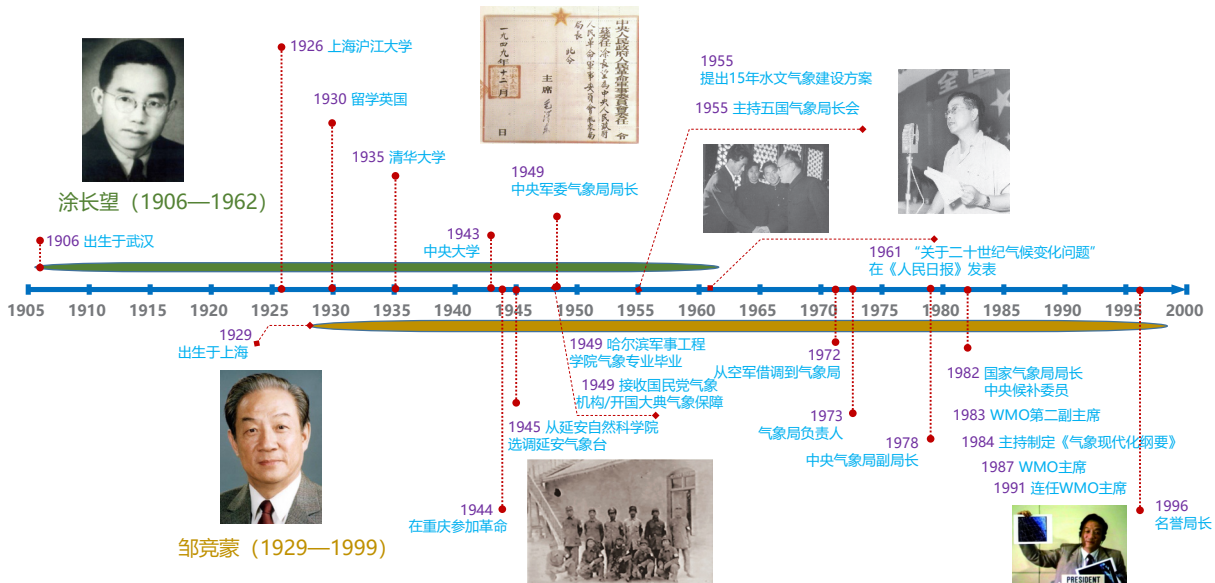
涂长望（1906—1962）

1906 出生于武汉

1926 上海沪江大学

1930 留学英国

1935 清华大学

1943
中央大学

1949
中央军委气象局局长

1955
提出15年水文气象建设方案

1955 主持五国气象局长会

1961 “关于二十世纪气候变化问题”
在《人民日报》发表

中央人民政府人民革命军事委员会任命 ... 毛泽东

一九四九年十二月 日

1905 1910 1915 1920 1925 1930 1935 1940 1945 1950 1955 1960 1965 1970 1975 1980 1985 1990 1995 2000

1929
出生于上海

1949 哈尔滨军事工程学院气象专业毕业

1949 接收国民党气象机构/开国大典气象保障

1945 从延安自然科学院选调延安气象台

1944
在重庆参加革命

1972
从空军借调到气象局

1973
气象局负责人

1978
中央气象局副局长

1982 国家气象局局长
中央候补委员

1983 WMO第二副主席

1984 主持制定《气象现代化纲要》

1987 WMO主席

1991 连任WMO主席

1996
名誉局长

邹竞蒙（1929—1999）

PRESIDENT